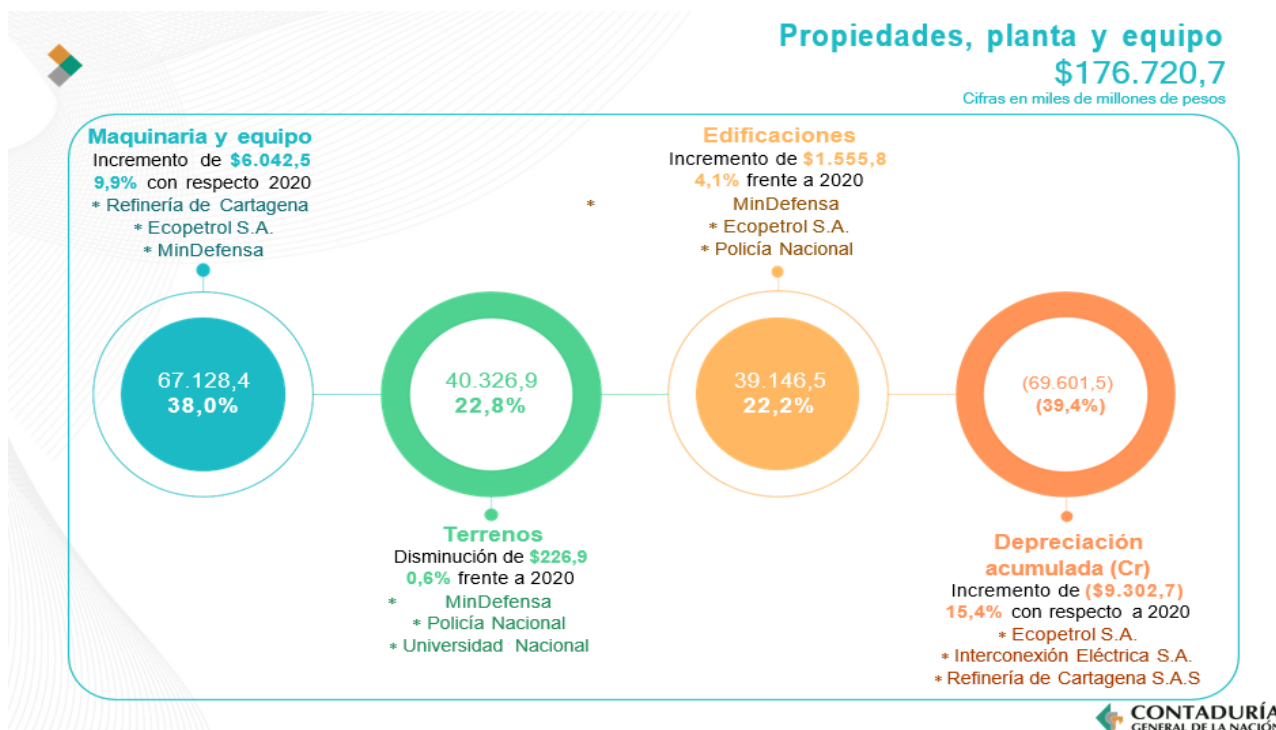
Propiedades, planta y equipo
$176.720,7
Cifras en miles de millones de pesos

Maquinaria y equipo
Incremento de $6.042,5
9,9% con respecto 2020
* Refinería de Cartagena
* Ecopetrol S.A.
* MinDefensa

Edificaciones
Incremento de $1.555,8
4,1% frente a 2020
* MinDefensa
* Ecopetrol S.A.
* Policía Nacional

67.128,4
38,0%

40.326,9
22,8%

39.146,5
22,2%

(69.601,5)
(39,4%)

Terrenos
Disminución de $226,9
0,6% frente a 2020
* MinDefensa
* Policía Nacional
* Universidad Nacional

Depreciación acumulada (Cr)
Incremento de ($9.302,7)
15,4% con respecto a 2020
* Ecopetrol S.A.
* Interconexión Eléctrica S.A.
* Refinería de Cartagena S.A.S

CONTADURÍA
GENERAL DE LA NACIÓN